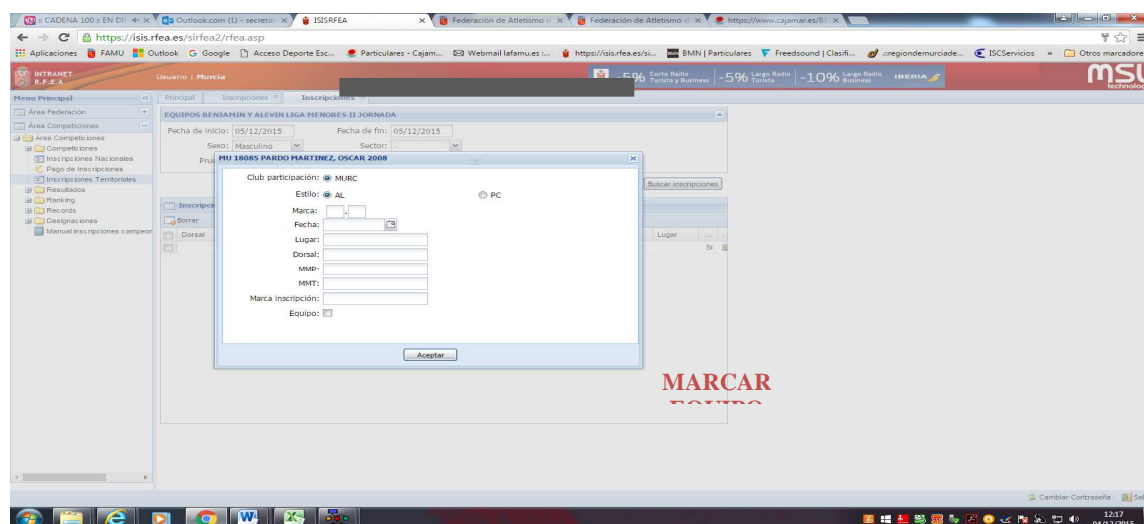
:: CADENA 100 :: EN DI × | Outlook.com (1) - secretar × | ISISRFEA × | Federación de Atletismo × | Federación de Atletismo × | https://www.cajamar.es/ ×

https://isis.rfea.es/sirfea2/rfea.asp

Aplicaciones | FAMU | Outlook | Google | Acceso Deporte Esc... | Particulares - Cajam... | Webmail lafamu.es ... | https://isis.rfea.es/si... | BMN | Particulares | Freedsound | Clasifi... | .cregiondemurciade... | ISCServicios | » | Otros marcadores

INTRANET R.F.E.A. | Usuario : Murcia | -5% Corto Radio Turista y Business | -5% Largo Radio Turista | -10% Largo Radio Business | IBERIA | msl technology

Menu Principal
Área Federación
Área Competiciones
Área Competiciones
Competiciones
Inscripciones Nacionales
Pago de Inscripciones
Inscripciones Territoriales
Resultados
Ranking
Records
Designaciones
Manual inscripciones campeon

Principal | Inscripciones | Inscripciones

EQUIPOS BENJAMIN Y ALEVIN LIGA MENORES II JORNADA
Fecha de inicio: 05/12/2015 Fecha de fin: 05/12/2015
Sexo: Masculino Sector: -
Pru
Buscar inscripciones
Inscripci
Borrar
Dorsal | Lugar
St

MU 18085 PARDO MARTINEZ, OSCAR 2008
Club participación: MURC
Estilo: AL PC
Marca: -
Fecha:
Lugar:
Dorsal:
MMP:
MMT:
Marca inscripción:
Equipo:
Aceptar

MARCAR
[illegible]

Cambiar Contraseña | Sal

12:17
04/12/2015